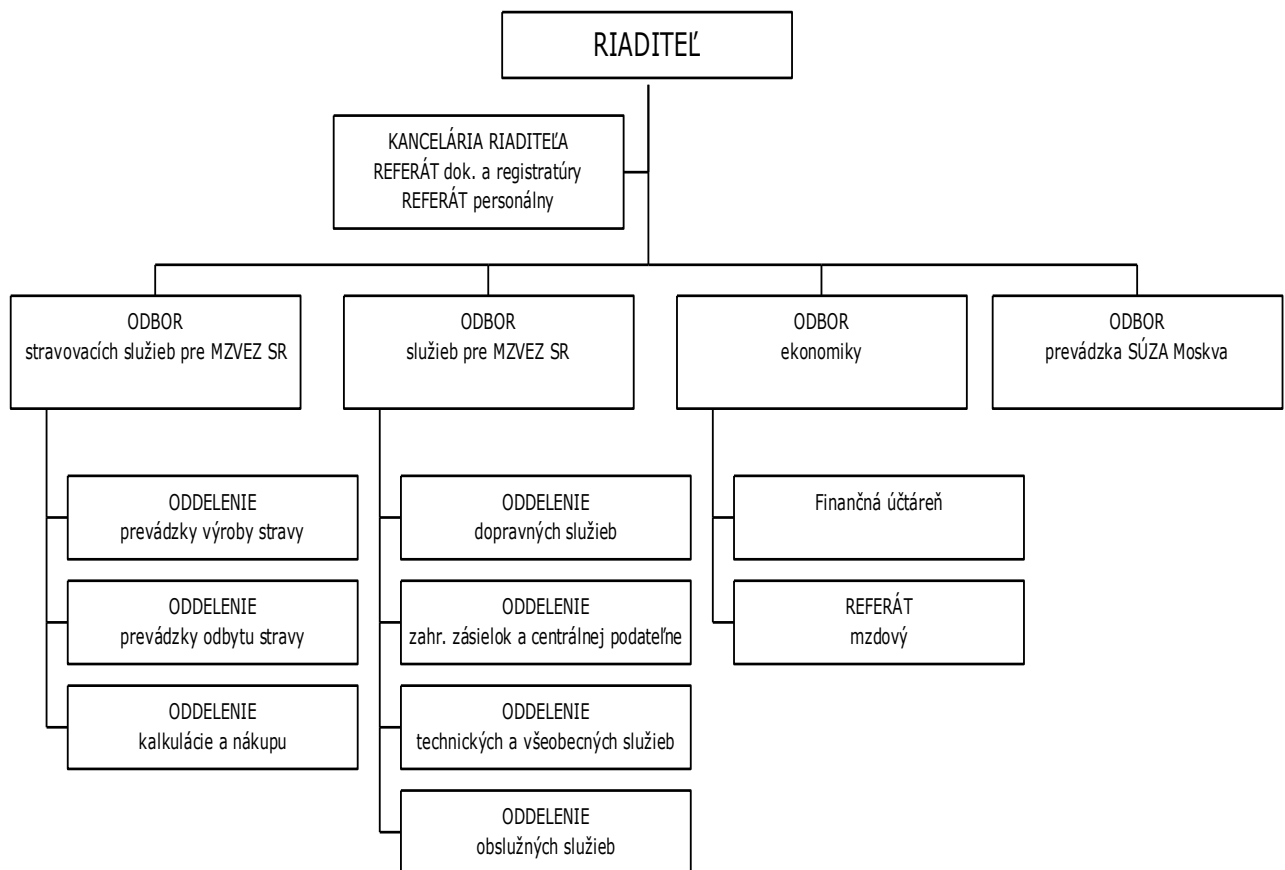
RIADITEĽ

KANCELÁRIA RIADITEĽA
REFERÁT dok. a registratúry
REFERÁT personálny

ODBOR
stravovacích služieb pre MZVEZ SR

ODBOR
služieb pre MZVEZ SR

ODBOR
ekonomiky

ODBOR
prevádzka SÚZA Moskva

ODDELENIE
prevádzky výroby stravy

ODDELENIE
prevádzky odbytu stravy

ODDELENIE
kalkulácie a nákupu

ODDELENIE
dopravných služieb

ODDELENIE
zahr. zásielok a centrálnej podateľne

ODDELENIE
technických a všeobecných služieb

ODDELENIE
obslužných služieb

Finančná účtáreň

REFERÁT
mzdový